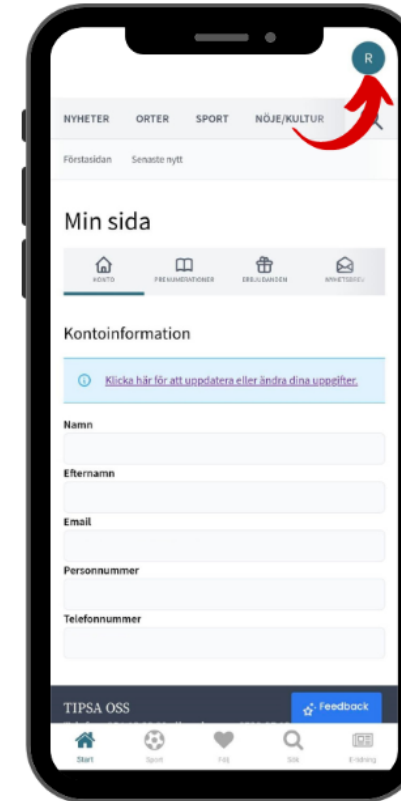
R

NYHETER ORTER SPORT NÖJE/KULTUR

Förstasidan Senaste nytt

Min sida

KONTO PRENUMERATIONER ERBJUDANDEN NYHETSBREV

Kontoinformation

Klicka här för att uppdatera eller ändra dina uppgifter.

Namn

Efternamn

Email

Personnummer

Telefonnummer

TIPSA OSS

Feedback

Start Sport Följ Sök E-tidning